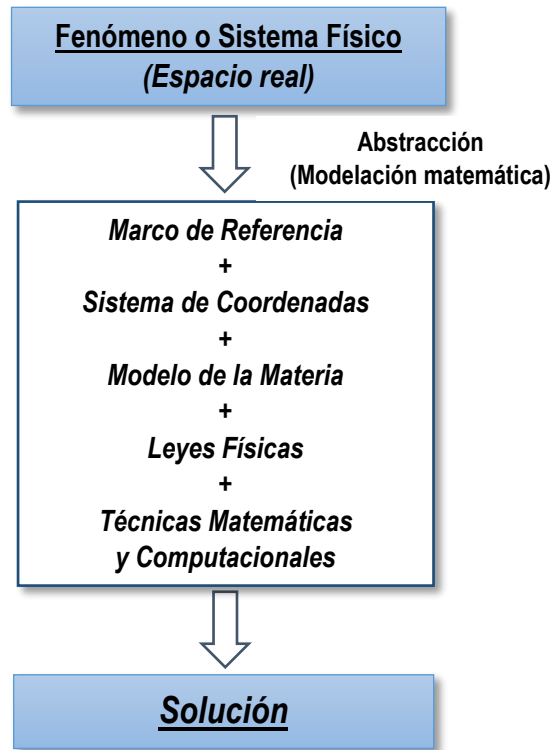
Fenómeno o Sistema Físico
(Espacio real)

Abstracción
(Modelación matemática)

Marco de Referencia
+
Sistema de Coordenadas
+
Modelo de la Materia
+
Leyes Físicas
+
Técnicas Matemáticas
y Computacionales

Solución